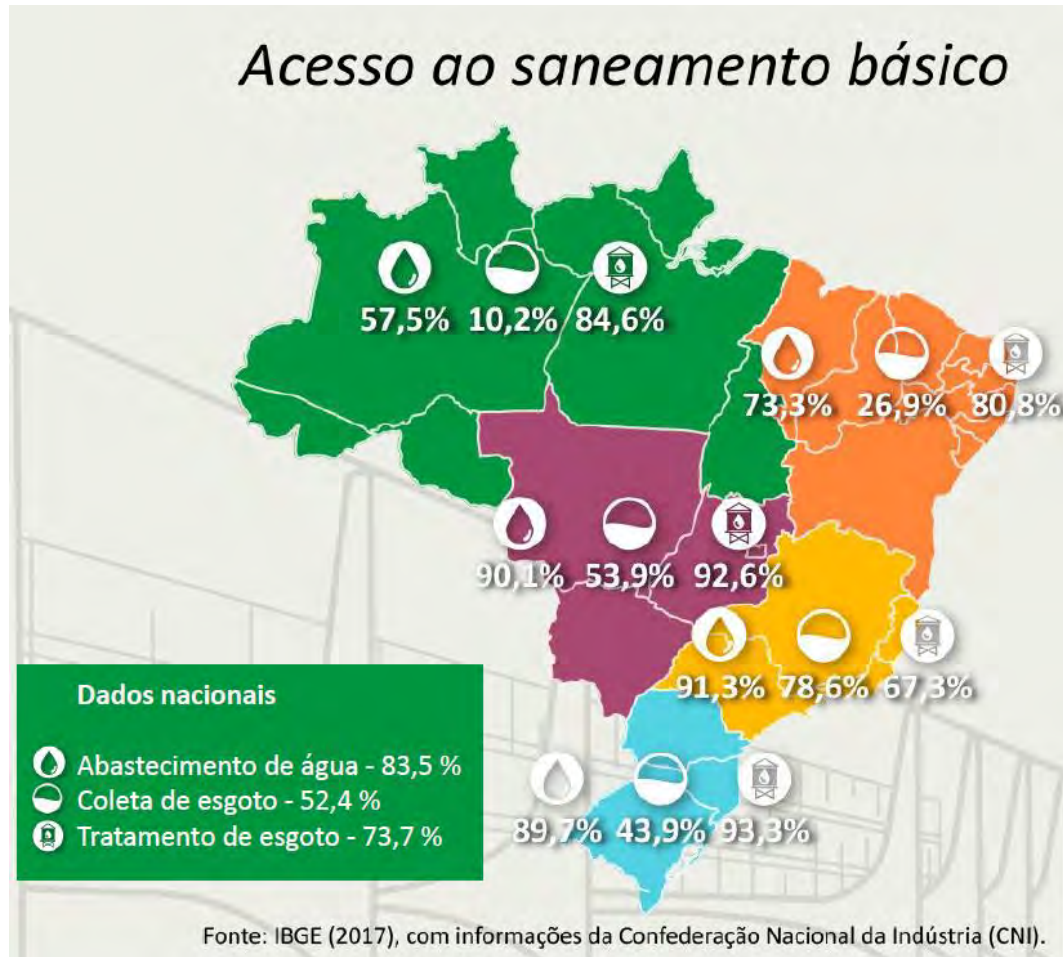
Acesso ao saneamento básico

57,5% 10,2% 84,6%

73,3% 26,9% 80,8%

90,1% 53,9% 92,6%

91,3% 78,6% 67,3%

89,7% 43,9% 93,3%

Dados nacionais

Abastecimento de água - 83,5 %
Coleta de esgoto - 52,4 %
Tratamento de esgoto - 73,7 %

Fonte: IBGE (2017), com informações da Confederação Nacional da Indústria (CNI).